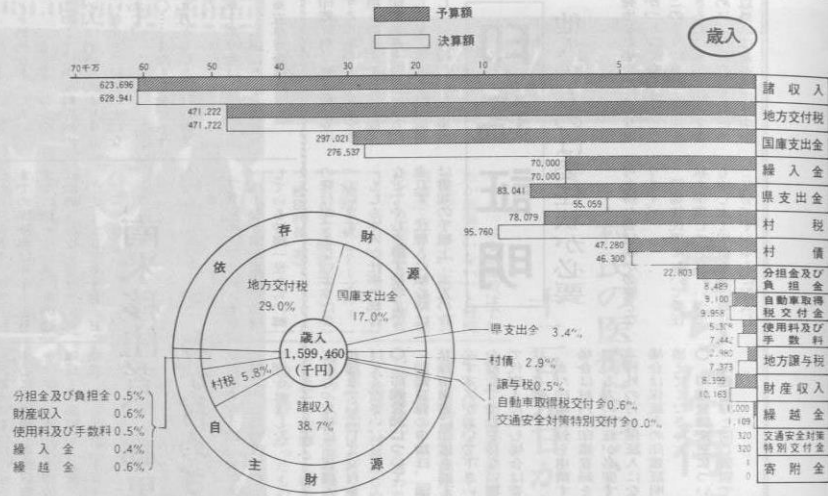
予算額

決算額

歳入

70千万 60 50 40 30 20 10 5

623,696
628,941
諸収入

471,222
471,722
地方交付税

297,021
276,537
国庫支出金

70,000
70,000
繰入金

83,041
55,059
県支出金

78,079
95,760
村税

47,280
46,300
村債

22,803
8,489
分担金及び負担金

9,100
9,958
自動車取得税交付金

5,37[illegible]
7,442
使用料及び手数料

2,980
7,373
地方譲与税

8,399
10,163
財産収入

1,000
1,189
繰越金

320
320
交通安全対策特別交付金

1
0
寄附金

依存財源

地方交付税 29.0%

国庫支出金 17.0%

歳入 1,599,460 (千円)

県支出金 3.4%

村債 2.9%

譲与税 0.5%

自動車取得税交付金 0.6%

交通安全対策特別交付金 0.0%

村税 5.8%

諸収入 38.7%

自主財源

分担金及び負担金 0.5%
財産収入 0.6%
使用料及び手数料 0.5%
繰入金 0.4%
繰越金 0.6%